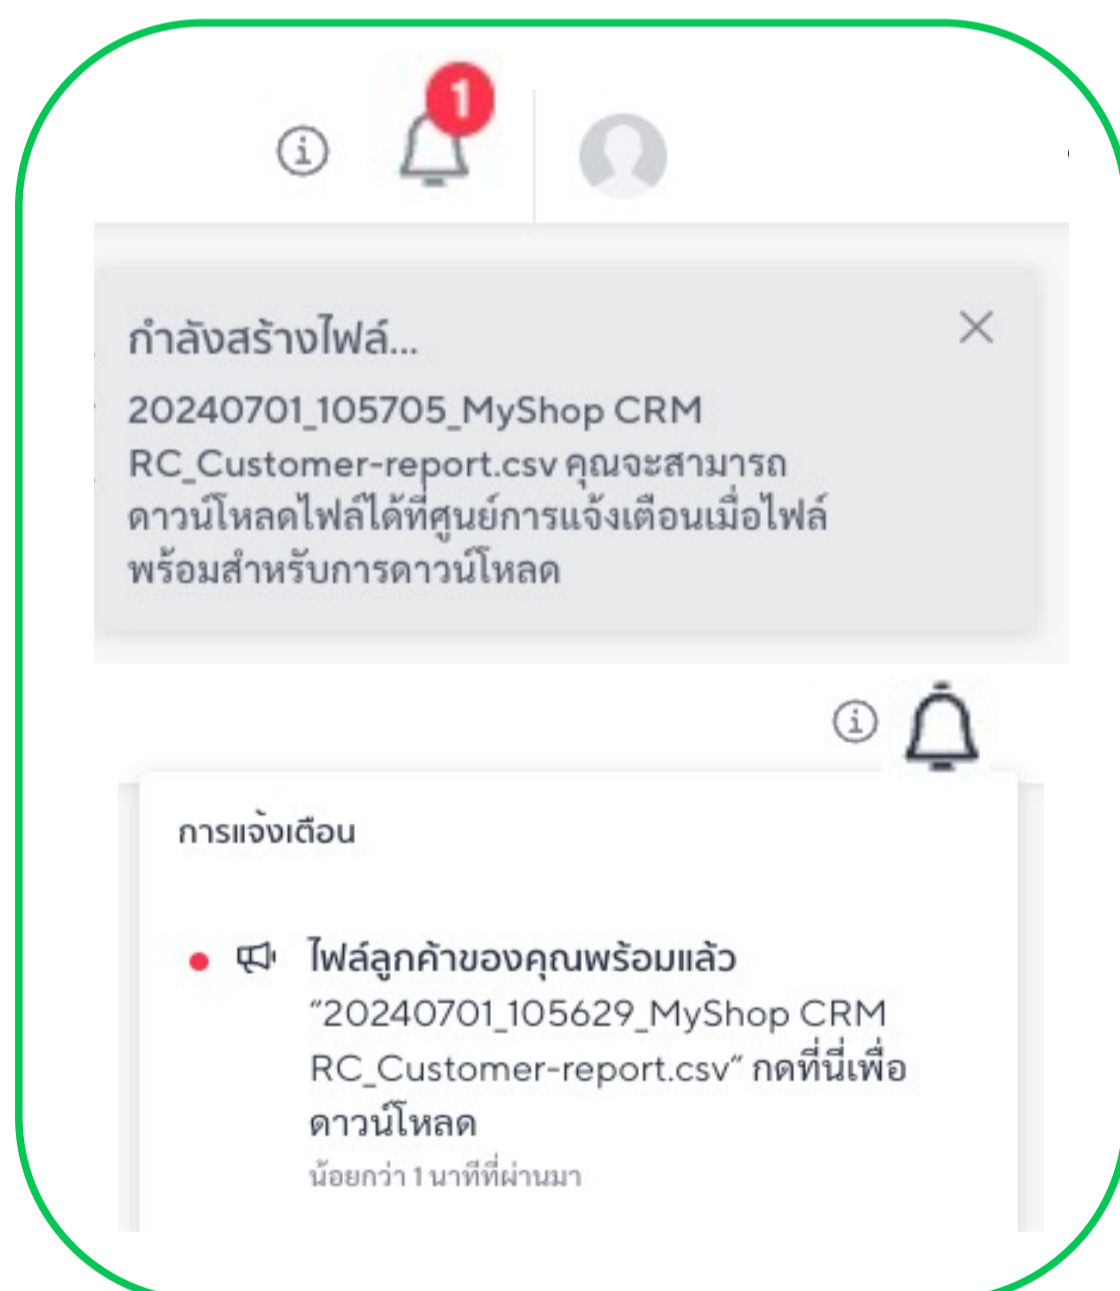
1

กำลังสร้างไฟล์...

20240701_105705_MyShop CRM RC_Customer-report.csv คุณจะสามารถดาวน์โหลดไฟล์ได้ที่ศูนย์การแจ้งเตือนเมื่อไฟล์พร้อมสำหรับการดาวน์โหลด

การแจ้งเตือน

ไฟล์ลูกค้าของคุณพร้อมแล้ว

“20240701_105629_MyShop CRM RC_Customer-report.csv” กดที่นี่เพื่อดาวน์โหลด

น้อยกว่า 1 นาทีที่ผ่านมา